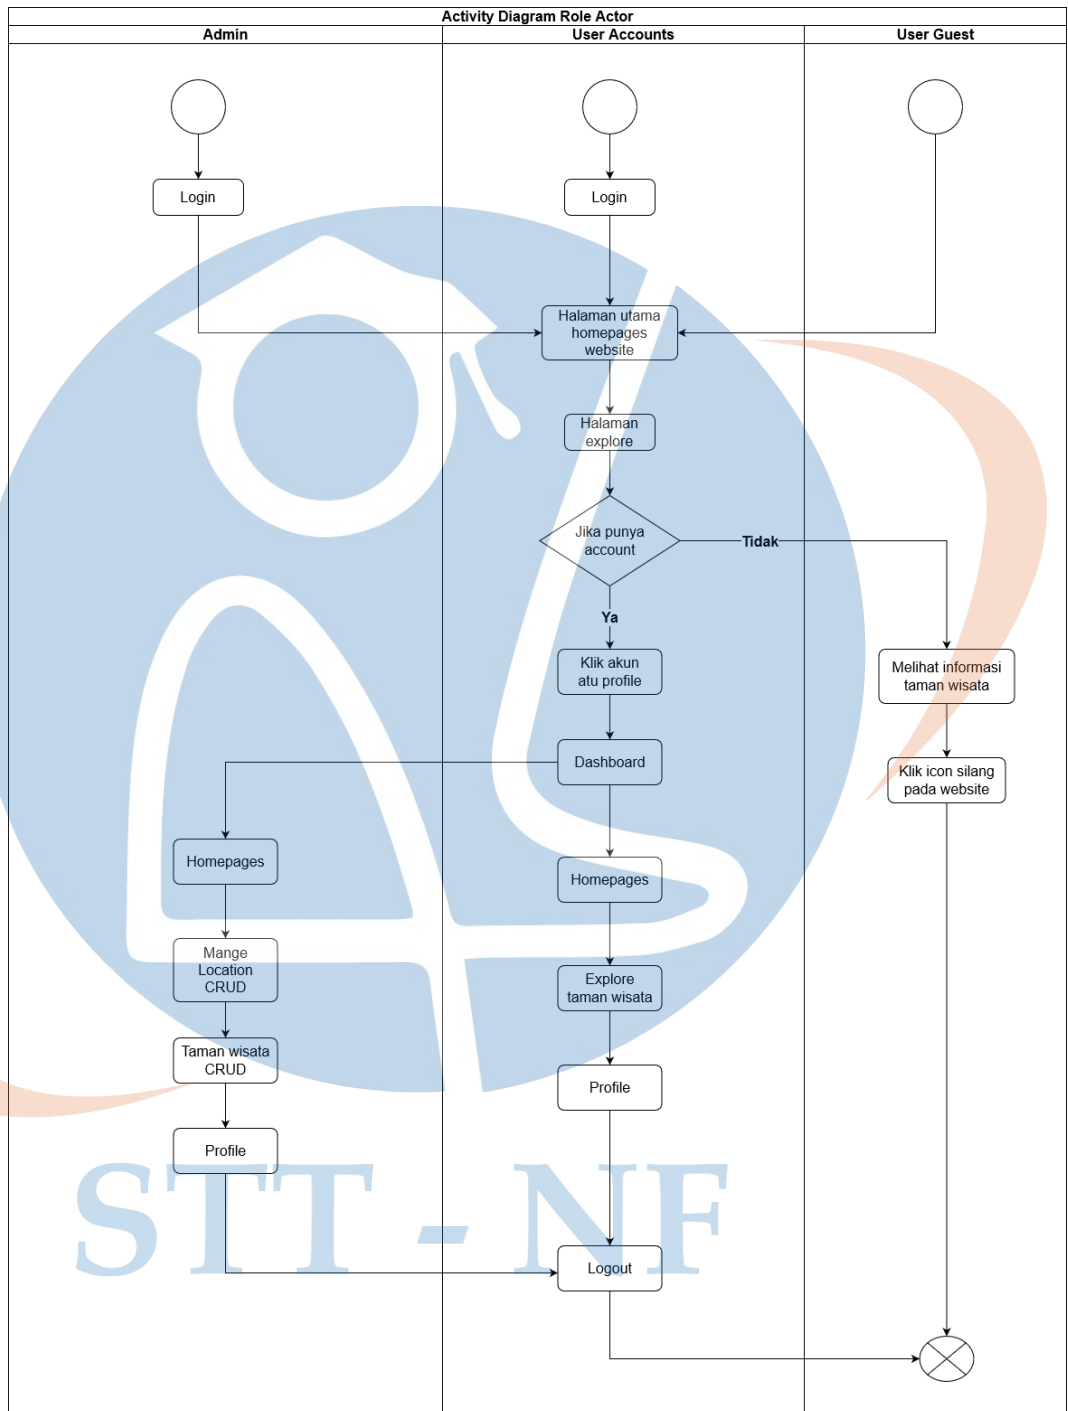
Activity Diagram Role Actor

| Admin | User Accounts | User Guest |
|---|---|---|

Login

Login

Halaman utama homepages website

Halaman explore

Jika punya account

Tidak

Ya

Klik akun atu profile

Melihat informasi taman wisata

Dashboard

Klik icon silang pada website

Homepages

Homepages

Mange Location CRUD

Explore taman wisata

Taman wisata CRUD

Profile

Profile

STT - NF

Logout